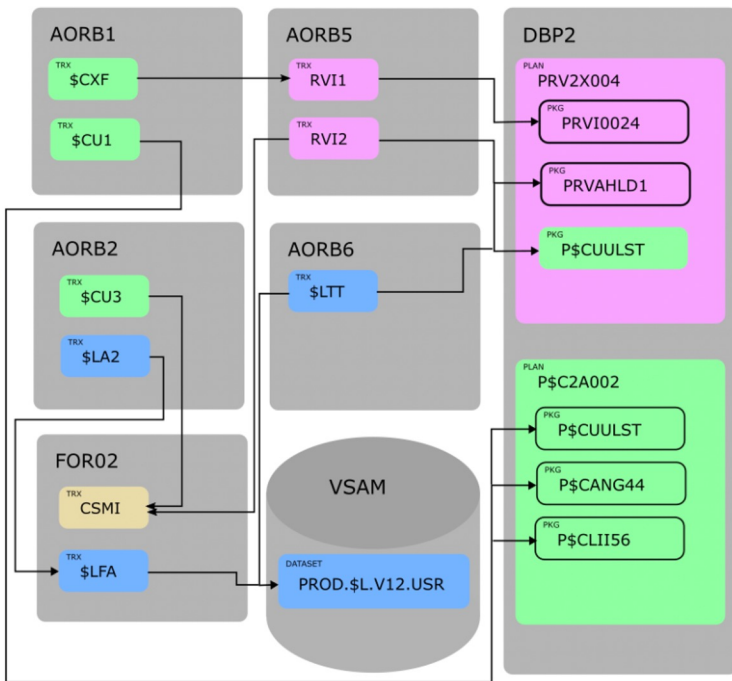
AORB1

TRX
$CXF

TRX
$CU1

AORB5

TRX
RVI1

TRX
RVI2

DBP2

PLAN
PRV2X004

PKG
PRVI0024

PKG
PRVAHLD1

PKG
P$CUULST

AORB2

TRX
$CU3

TRX
$LA2

AORB6

TRX
$LTT

PLAN
P$C2A002

PKG
P$CUULST

PKG
P$CANG44

PKG
P$CLII56

FOR02

TRX
CSMI

TRX
$LFA

VSAM

DATASET
PROD.$L.V12.USR